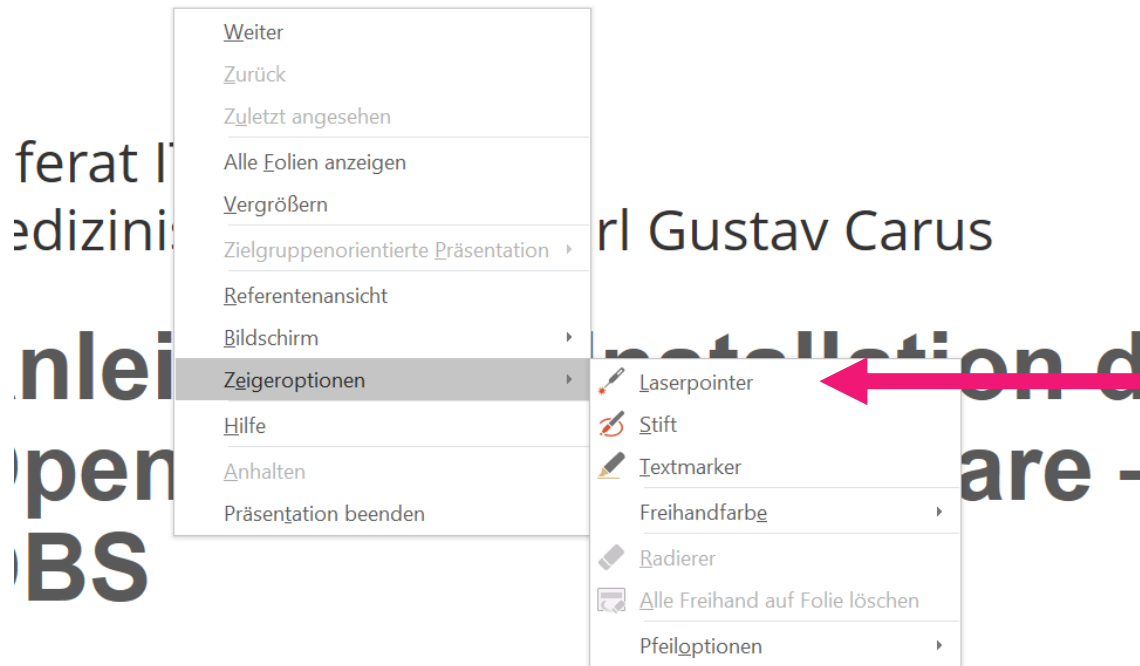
Weiter
Zurück
Zuletzt angesehen
Alle Folien anzeigen
Vergrößern
Zielgruppenorientierte Präsentation
Referentenansicht
Bildschirm
Zeigeroptionen
Hilfe
Anhalten
Präsentation beenden

Laserpointer
Stift
Textmarker
Freihandfarbe
Radierer
Alle Freihand auf Folie löschen
Pfeiloptionen

ferat I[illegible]
edizinis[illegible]rl Gustav Carus

nlei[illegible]nstallation d
)pen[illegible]are -
)BS